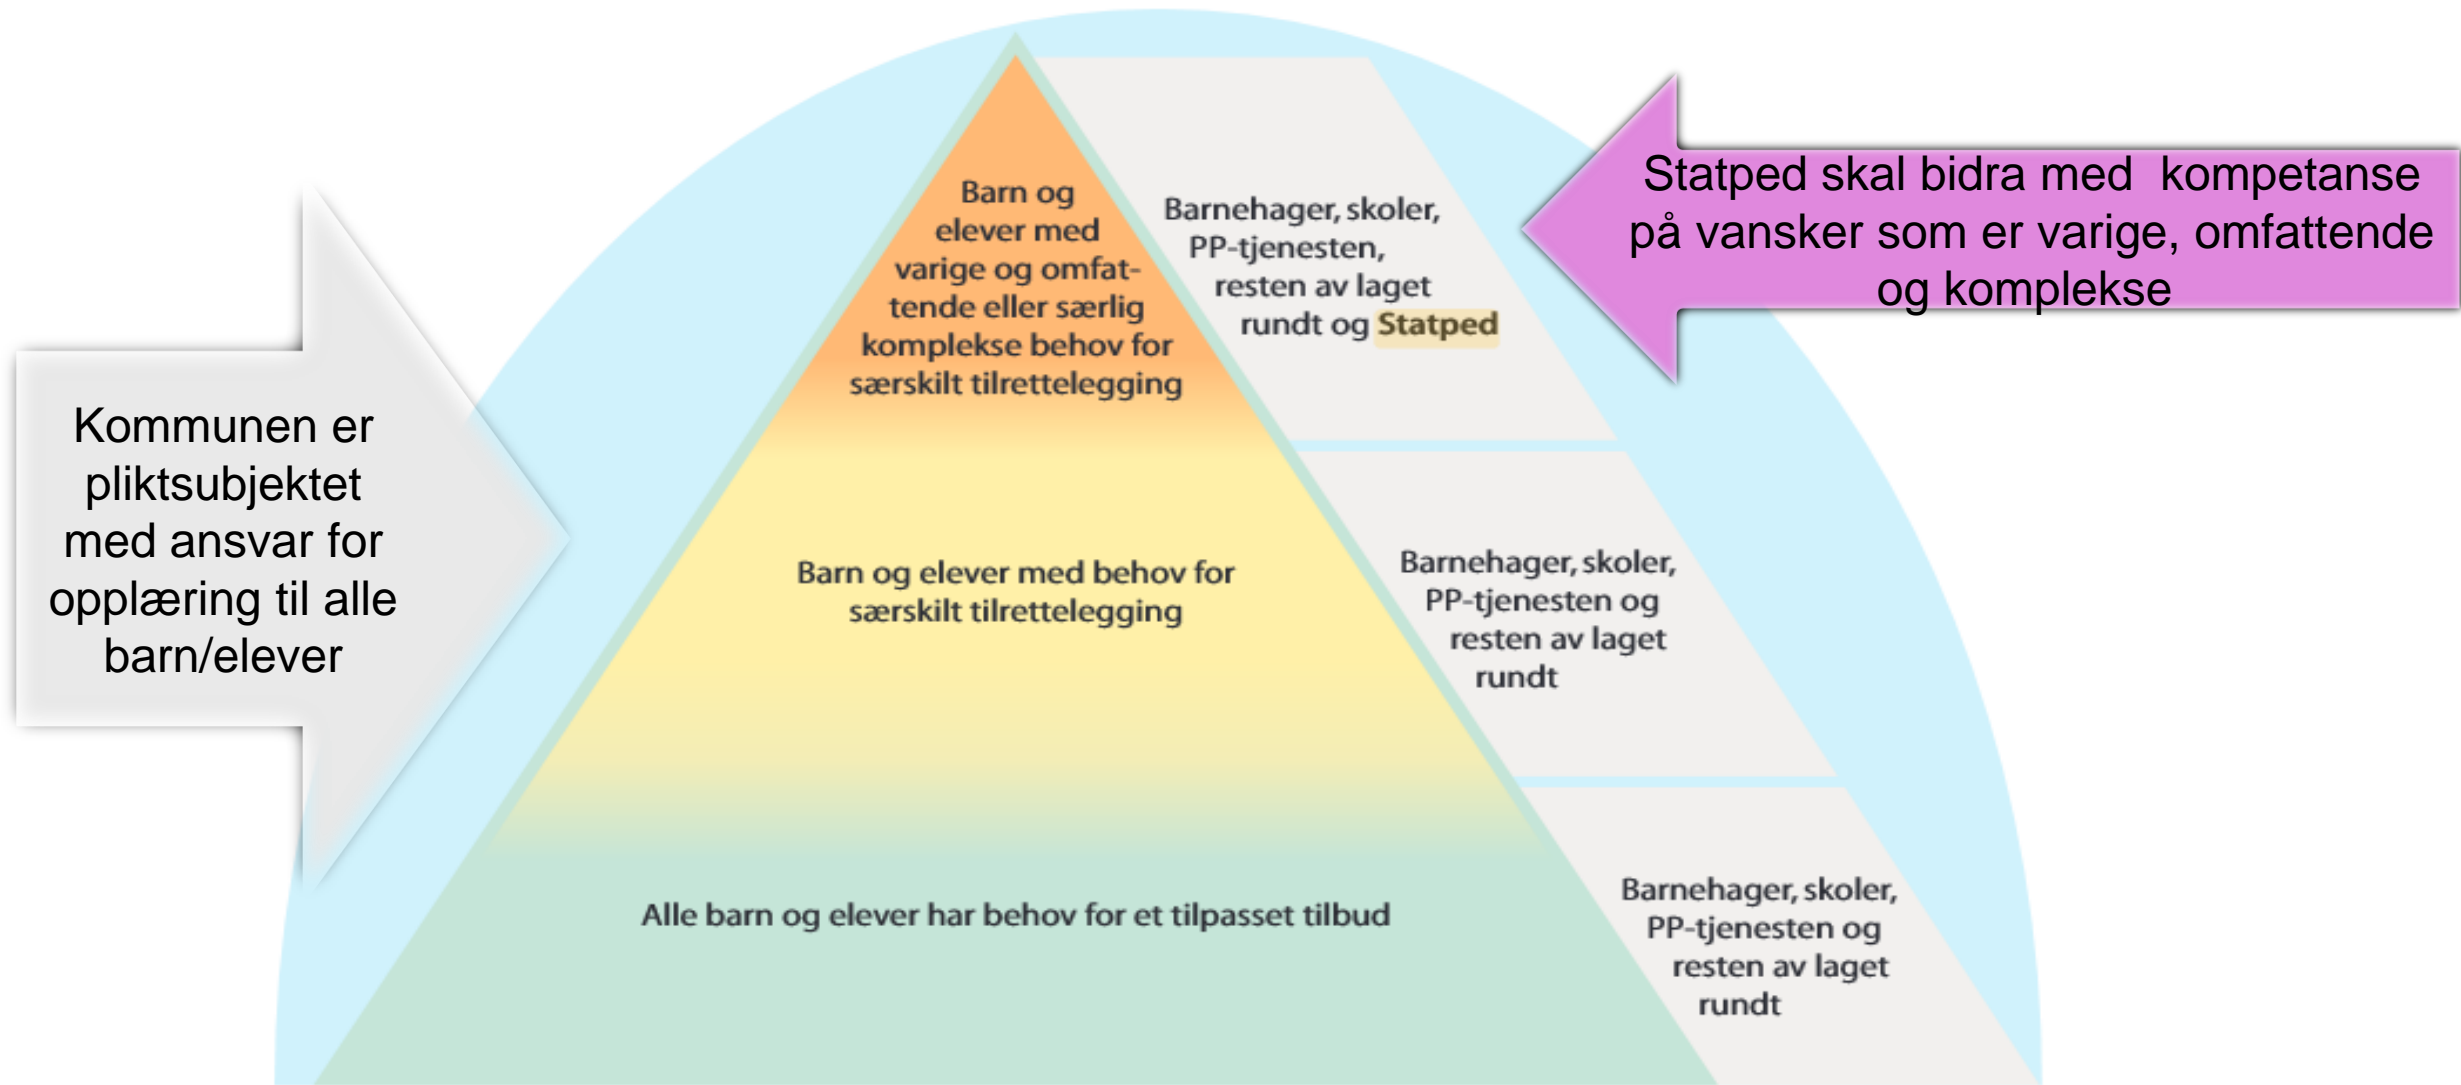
Statped skal bidra med kompetanse på vansker som er varige, omfattende og komplekse

Kommunen er pliktsubjektet med ansvar for opplæring til alle barn/elever

Barn og elever med varige og omfattende eller særlig komplekse behov for særskilt tilrettelegging

Barnehager, skoler, PP-tjenesten, resten av laget rundt og Statped

Barn og elever med behov for særskilt tilrettelegging

Barnehager, skoler, PP-tjenesten og resten av laget rundt

Alle barn og elever har behov for et tilpasset tilbud

Barnehager, skoler, PP-tjenesten og resten av laget rundt